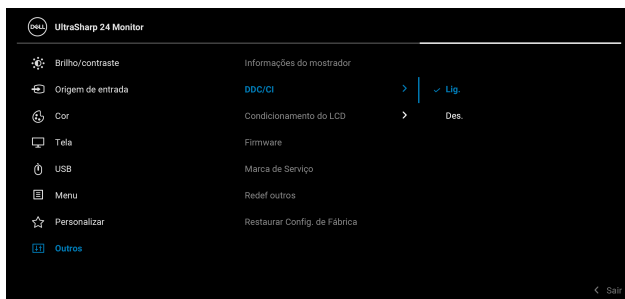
DELL UltraSharp 24 Monitor

Brilho/contraste
Origem de entrada
Cor
Tela
USB
Menu
Personalizar
Outros

Informações do mostrador
DDC/CI
Condicionamento do LCD
Firmware
Marca de Serviço
Redef outros
Restaurar Config. de Fábrica

Lig.
Des.

Sair